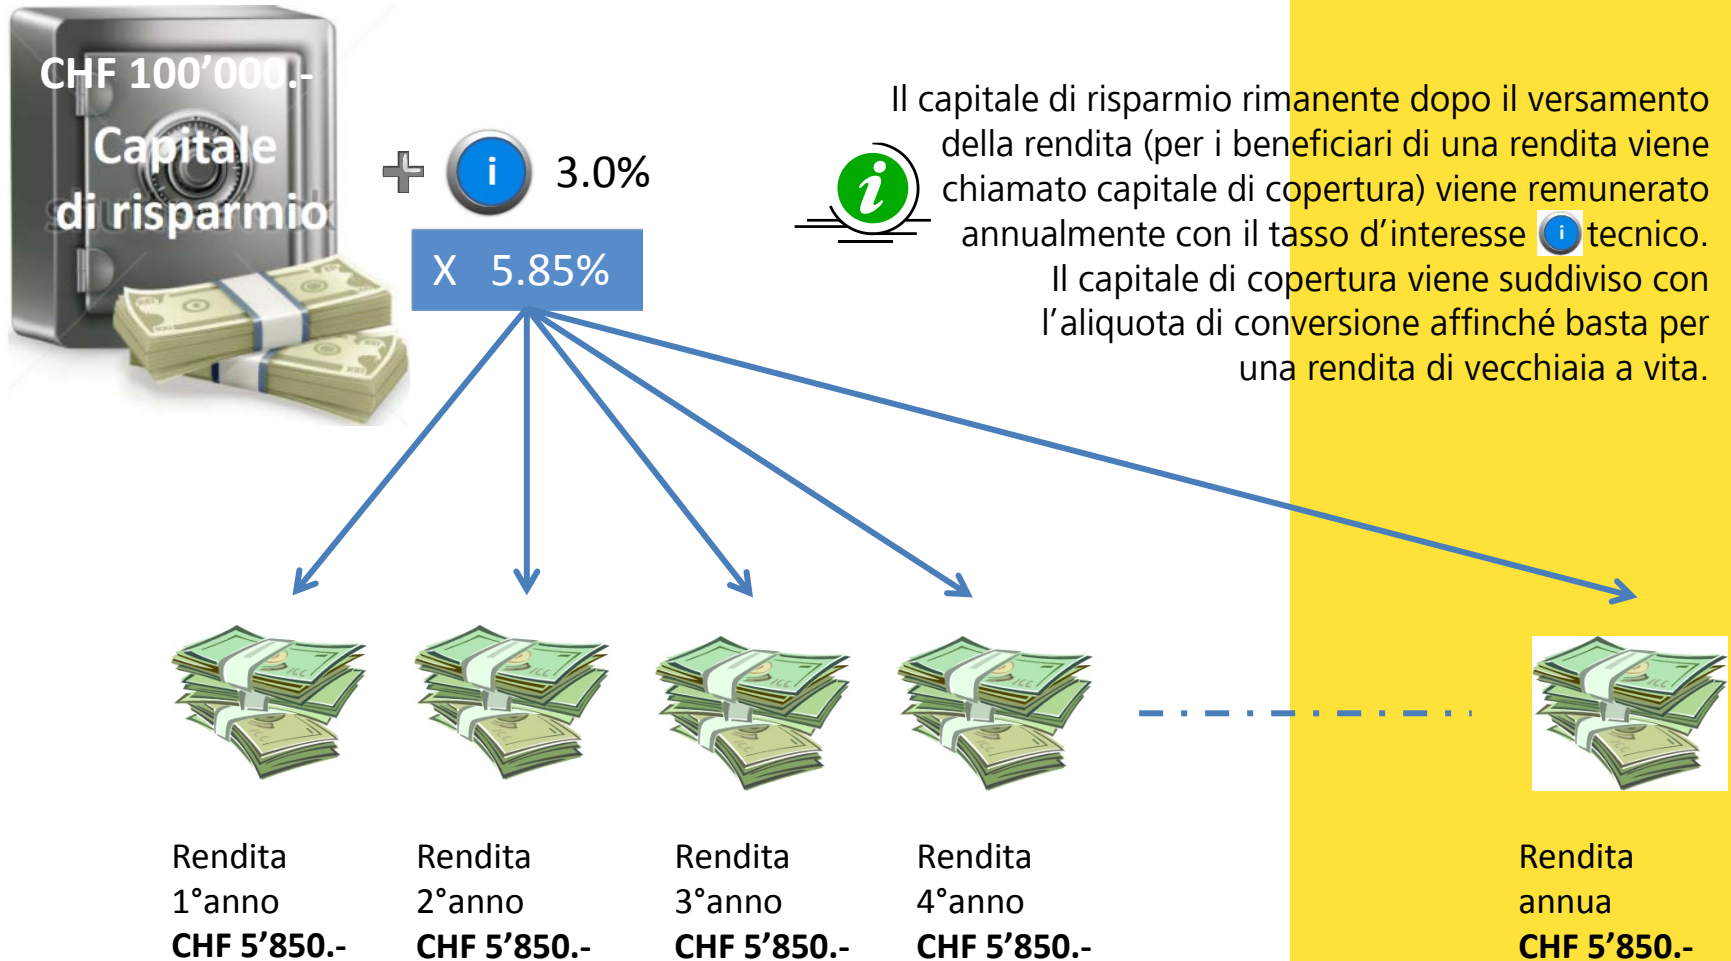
CHF 100’000.-
Capitale
di risparmio

+ i 3.0%

X 5.85%

Il capitale di risparmio rimanente dopo il versamento della rendita (per i beneficiari di una rendita viene chiamato capitale di copertura) viene remunerato annualmente con il tasso d’interesse i tecnico. Il capitale di copertura viene suddiviso con l’aliquota di conversione affinché basta per una rendita di vecchiaia a vita.

Rendita
1°anno
**CHF 5’850.-**

Rendita
2°anno
**CHF 5’850.-**

Rendita
3°anno
**CHF 5’850.-**

Rendita
4°anno
**CHF 5’850.-**

Rendita
annua
**CHF 5’850.-**